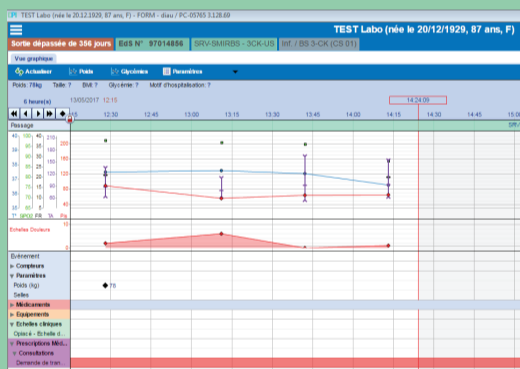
TEST Labo (née le 20/12/1929, 87 ans, F) - FORM - diau / PC-05765 3128.69

TEST Labo (née le 20/12/1929, 87 ans, F)

Sortie dépassée de 356 jours | EdS N° 97014856 | SRV-SMIRBS - 3CK-US | Inf. / BS 3-CK (CS 01)

Vue graphique

Actualiser | Poids | Glycémies | Paramètres

Poids: 78kg | Taille: ? | BMI: ? | Glycémie: ? | Motif d'hospitalisation: ?

6 heure(s) | 13/05/2017 12:15 | 14:24:09

12:15 | 12:30 | 12:45 | 13:00 | 13:15 | 13:30 | 13:45 | 14:00 | 14:15 | 14:30 | 14:45 | 15:00

Passage

T° SPO2 FR TA Pls

Echelles Douleurs

Evénement
Compteurs
Paramètres
Poids (kg) 78
Selles
Médicaments
Equipements
Echelles cliniques
Opiacé - Echelle d...
Prescriptions Méd...
Consultations
Demande de tran...